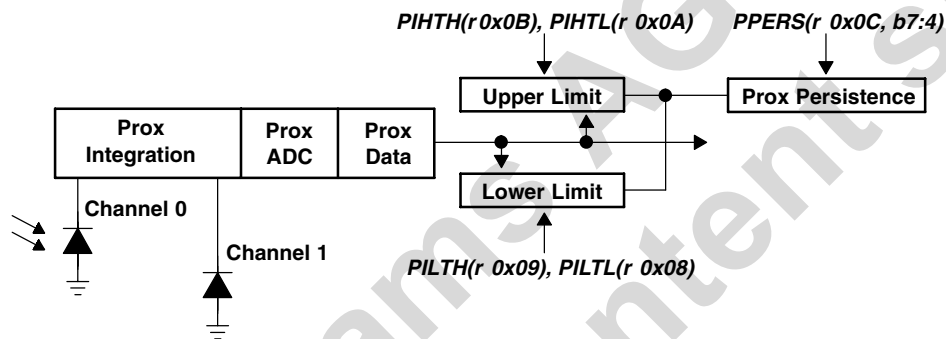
PIHTH(r 0x0B), PIHTL(r 0x0A)

PPERS(r 0x0C, b7:4)

Upper Limit

Prox Persistence

Prox Integration

Prox ADC

Prox Data

Lower Limit

Channel 0

Channel 1

PILTH(r 0x09), PILTL(r 0x08)

ams AG

ntents